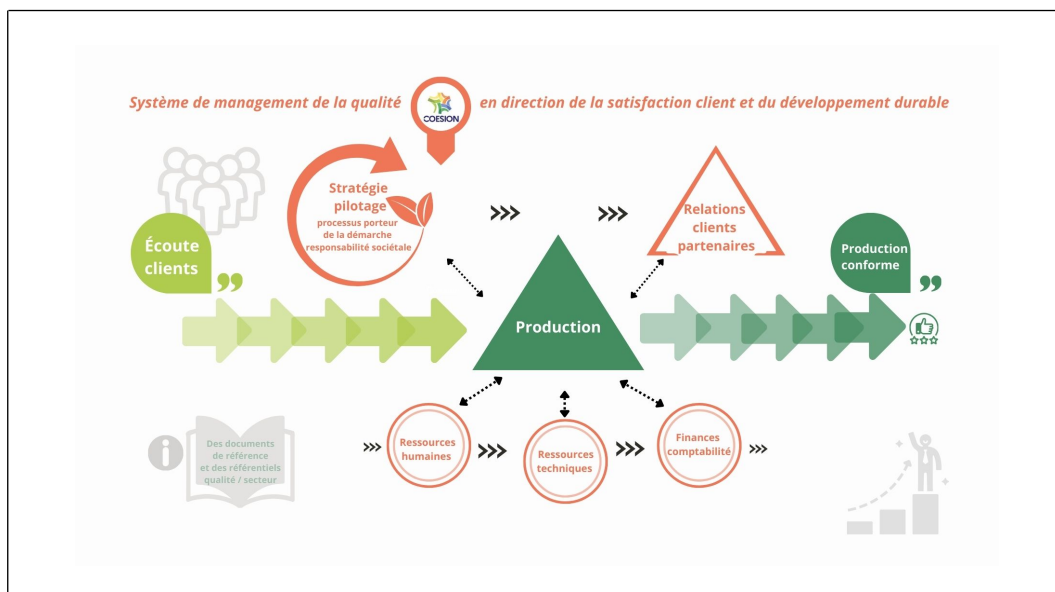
Système de management de la qualité

COESION

en direction de la satisfaction client et du développement durable

Écoute clients

Stratégie pilotage
processus porteur de la démarche responsabilité sociétale

Relations clients partenaires

Production conforme

Production

Des documents de référence et des référentiels qualité / secteur

Ressources humaines

Ressources techniques

Finances comptabilité